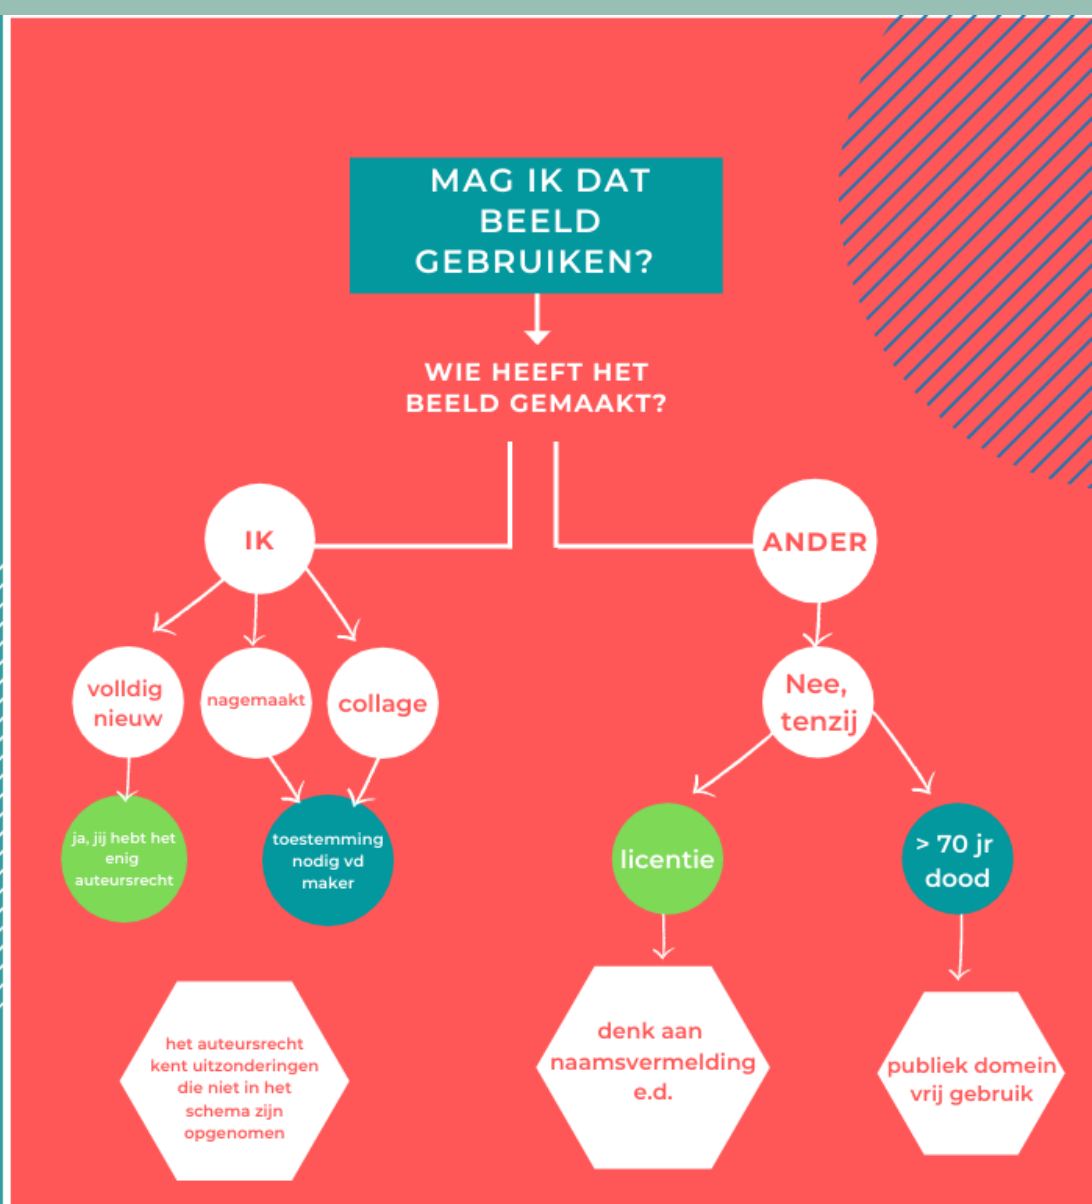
MAG IK DAT BEELD GEBRUIKEN?

WIE HEEFT HET BEELD GEMAAKT?

IK

ANDER

volldig nieuw

nagemaakt

collage

Nee, tenzij

ja, jij hebt het enig auteursrecht

toestemming nodig vd maker

licentie

> 70 jr dood

het auteursrecht kent uitzonderingen die niet in het schema zijn opgenomen

denk aan naamsvermelding e.d.

publiek domein vrij gebruik